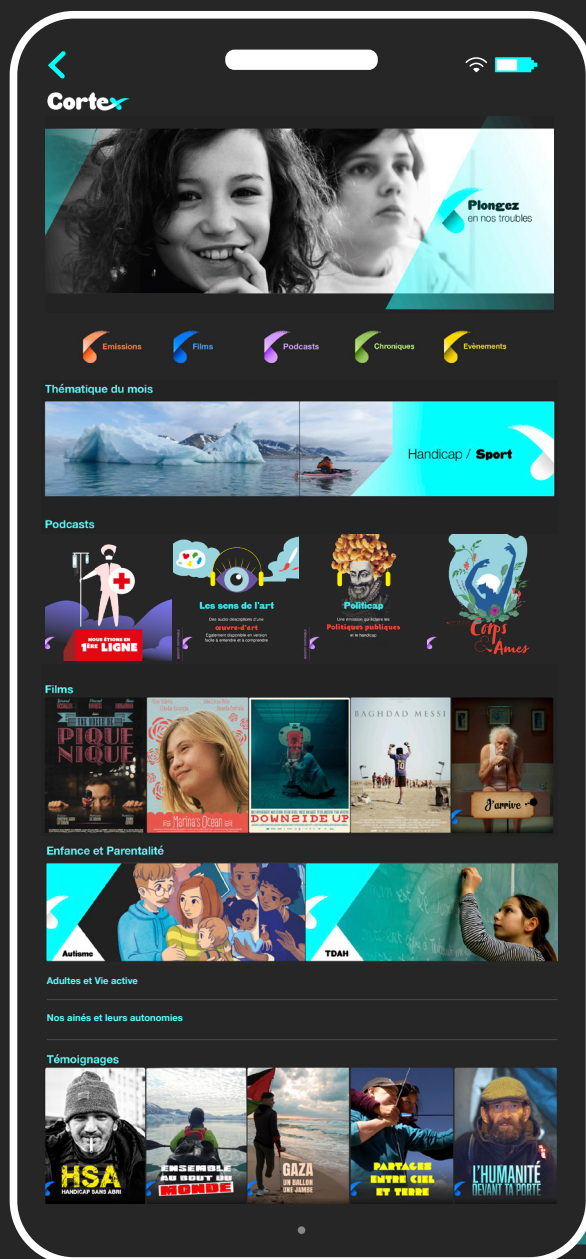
Cortex

Plongez
en nos troubles

Emissions
Films
Podcasts
Chroniques
Evènements

Thématique du mois

Handicap / Sport

Podcasts

NOUS ÉTIONS EN 1ÈRE LIGNE

Les sens de l'art
Des audio-descriptions d'une œuvre-d'art
Également disponible en version facile à entendre et à comprendre

Politicap
Une émission qui traite des Politiques publiques et le handicap

Corps & Âmes

Films

PIQUE NIQUE

Marina's Ocean

DOWNSIDE UP

BAGHDAD MESSI

J'arrive

Enfance et Parentalité

Autisme

TDAH

Adultes et Vie active

Nos ainés et leurs autonomies

Témoignages

HSA
HANDICAP SANS ABRI

ENSEMBLE AU BOUT DU MONDE

GAZA
UN BALLON UNE JAMBE

PARTAGER ENTRE CIEL ET TERRE

L'HUMANITÉ DEVANT TA PORTE